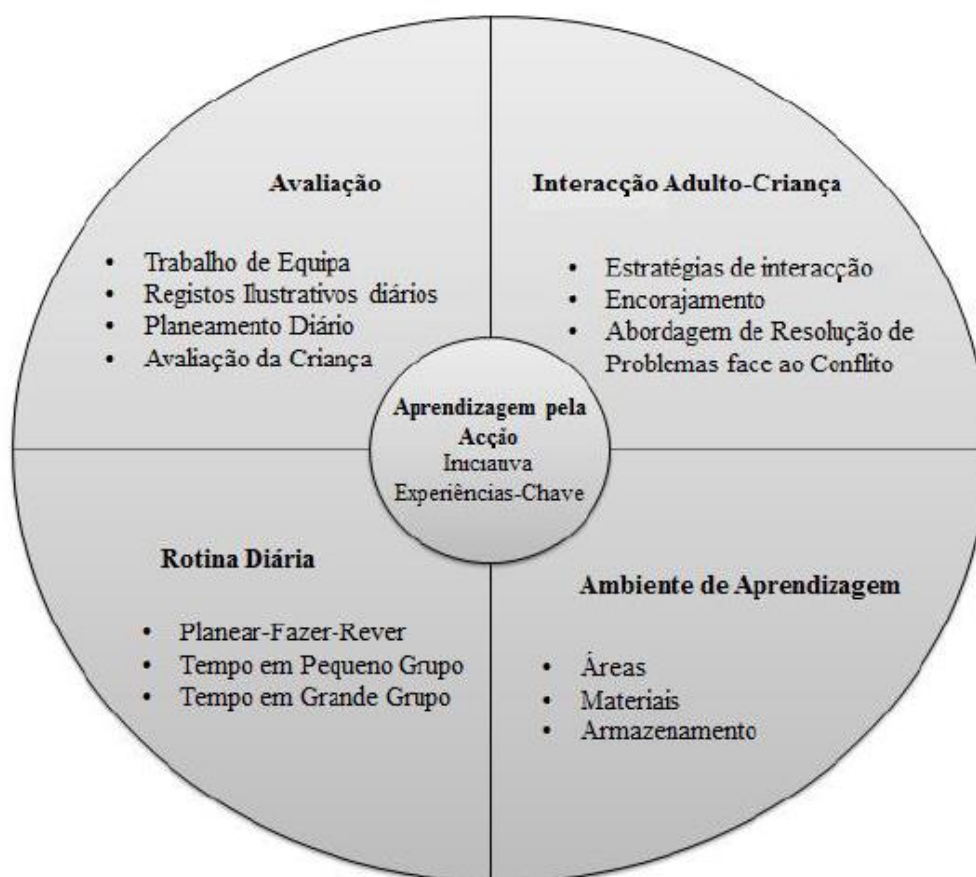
Avaliação

- Trabalho de Equipa
- Registos Ilustrativos diários
- Planeamento Diário
- Avaliação da Criança

Interacção Adulto-Criança

- Estratégias de interacção
- Encorajamento
- Abordagem de Resolução de Problemas face ao Conflito

Aprendizagem pela Acção
Iniciativa
Experiências-Chave

Rotina Diária

- Planear-Fazer-Rever
- Tempo em Pequeno Grupo
- Tempo em Grande Grupo

Ambiente de Aprendizagem

- Áreas
- Materiais
- Armazenamento